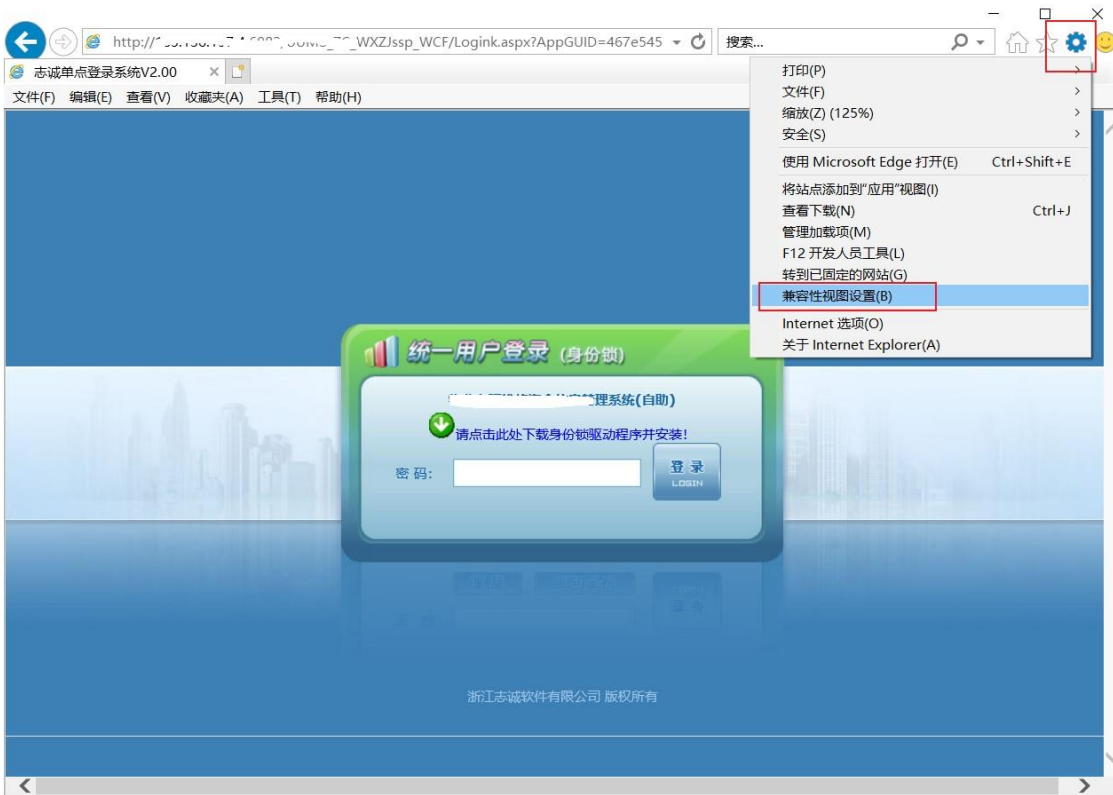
http://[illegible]_WXZJssp_WCF/Logink.aspx?AppGUID=467e545

搜索...

志诚单点登录系统V2.00

文件(F) 编辑(E) 查看(V) 收藏夹(A) 工具(T) 帮助(H)

打印(P)
文件(F)
缩放(Z) (125%)
安全(S)
使用 Microsoft Edge 打开(E) Ctrl+Shift+E
将站点添加到"应用"视图(I)
查看下载(N) Ctrl+J
管理加载项(M)
F12 开发人员工具(L)
转到已固定的网站(G)
兼容性视图设置(B)
Internet 选项(O)
关于 Internet Explorer(A)

统一用户登录 (身份锁)

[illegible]理系统(自助)

请点击此处下载身份锁驱动程序并安装!

密 码:

登 录
LOGIN

浙江志诚软件有限公司 版权所有